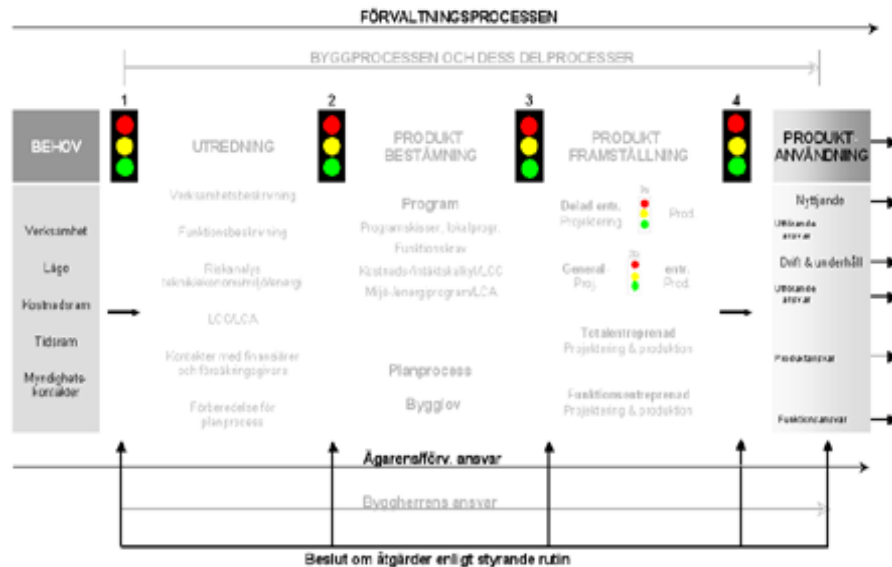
FÖRVALTNINGSPROCESSEN

BYGGPROCESSEN OCH DESS DELPROCESSER

1

2

3

4

BEHOV

Verksamhet

Läge

Kostnadsram

Tidsram

Myndighets-kontakter

UTREDNING

Verksamhetsbeskrivning

Funktionsbeskrivning

Riskanalys teknisk/ekonomi/miljö/energi

LCC/LCA

Kontakter med finansiärer och försäkringsgivare

Förberedelse för planprocess

PRODUKT BESTÄMNING

Program

Programskisser, lokalprogr.

Funktionskrav

Kostnads/Inhämtkalkyl/LCC

Miljö/energiprogram/LCA

Planprocess

Bygglov

PRODUKT FRAMSTÄLLNING

Delad entr. Projektering

Prod

General Proj.

entr. Prod.

Totalentreprenad Projektering & produktion

Funktionsentreprenad Projektering & produktion

PRODUKT-ANVÄNDNING

Nyttjande

Utförande ansvar

Drift & underhåll

Utförande ansvar

Produktansvar

Funktionsansvar

Ägarens/förv. ansvar

Byggherrens ansvar

Beslut om åtgärder enligt styrande rutin